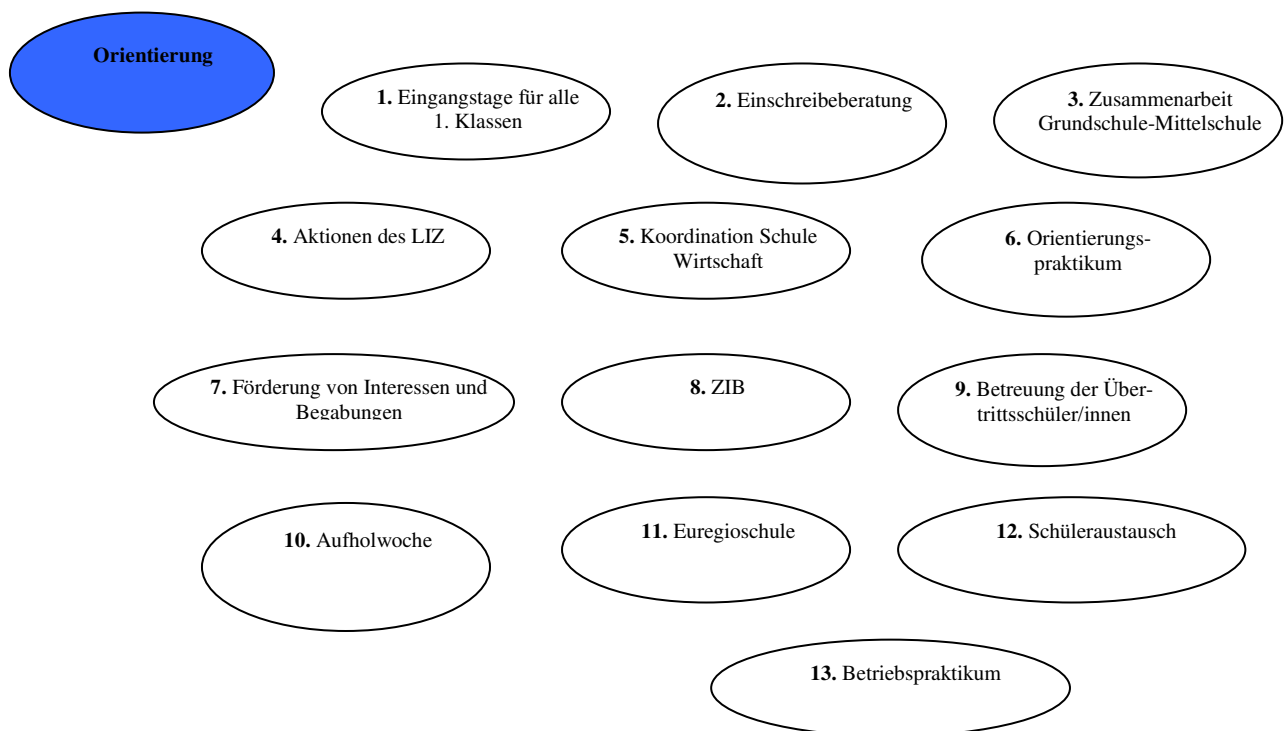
Orientierung

1. Eingangstage für alle 1. Klassen

2. Einschreibeberatung

3. Zusammenarbeit Grundschule-Mittelschule

4. Aktionen des LIZ

5. Koordination Schule Wirtschaft

6. Orientierungspraktikum

7. Förderung von Interessen und Begabungen

8. ZIB

9. Betreuung der Übertrittsschüler/innen

10. Aufholwoche

11. Euregioschule

12. Schüleraustausch

13. Betriebspraktikum